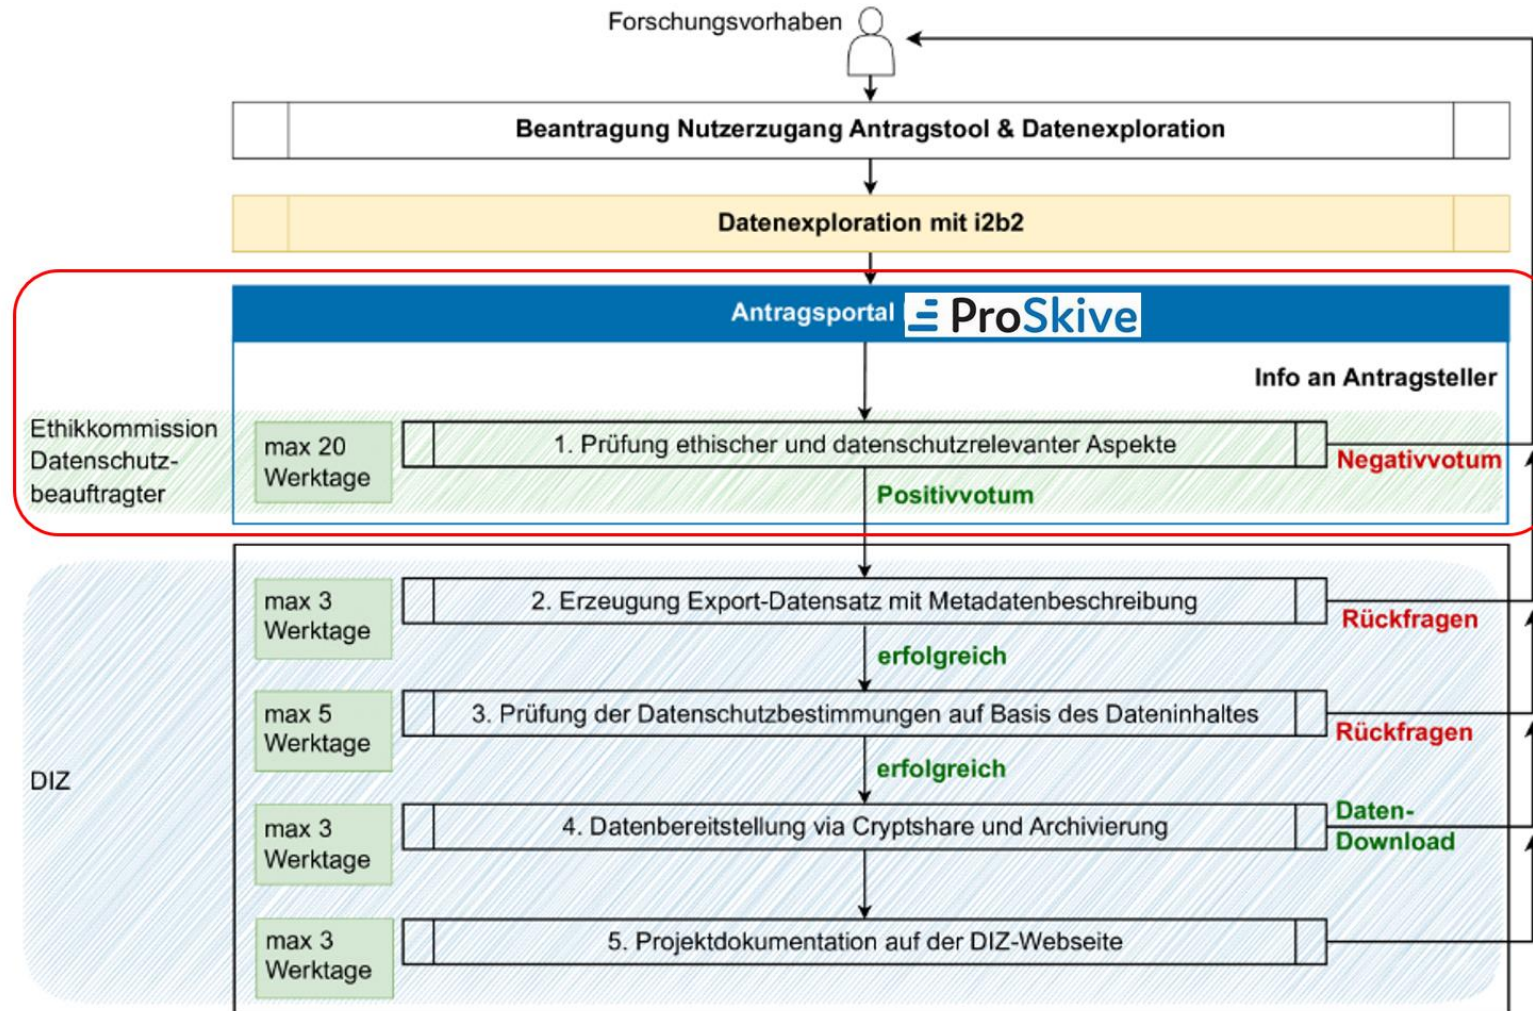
Forschungsvorhaben

Beantragung Nutzerzugang Antragstool & Datenexploration

Datenexploration mit i2b2

Antragsportal ProSkive

Info an Antragsteller

Ethikkommission Datenschutzbeauftragter

max 20 Werktage

1. Prüfung ethischer und datenschutzrelevanter Aspekte

Negativvotum

Positivvotum

max 3 Werktage

2. Erzeugung Export-Datensatz mit Metadatenbeschreibung

Rückfragen

erfolgreich

max 5 Werktage

3. Prüfung der Datenschutzbestimmungen auf Basis des Dateninhaltes

Rückfragen

DIZ

erfolgreich

max 3 Werktage

4. Datenbereitstellung via Cryptshare und Archivierung

Daten-Download

max 3 Werktage

5. Projektdokumentation auf der DIZ-Webseite